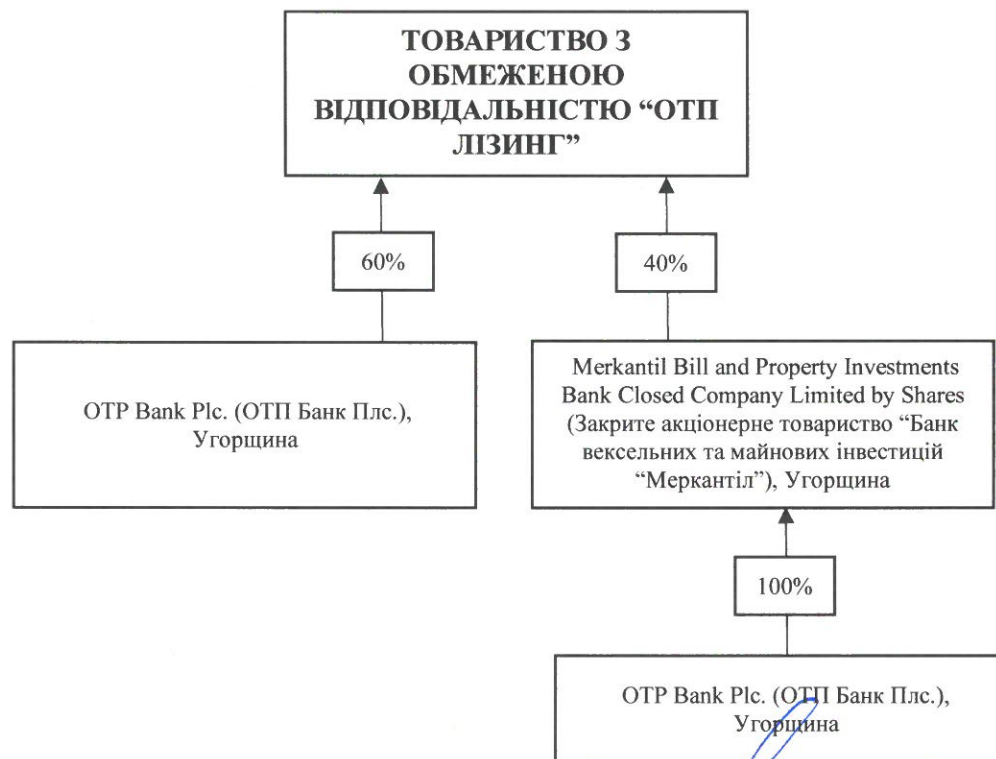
ТОВАРИСТВО З ОБМЕЖЕНОЮ ВІДПОВІДАЛЬНІСТЮ “ОТП ЛІЗИНГ”

60%

40%

OTP Bank Plc. (ОТП Банк Плс.), Угорщина

Merkantil Bill and Property Investments Bank Closed Company Limited by Shares (Закрите акціонерне товариство “Банк вексельних та майнових інвестицій “Меркантіл”), Угорщина

100%

OTP Bank Plc. (ОТП Банк Плс.), Угорщина